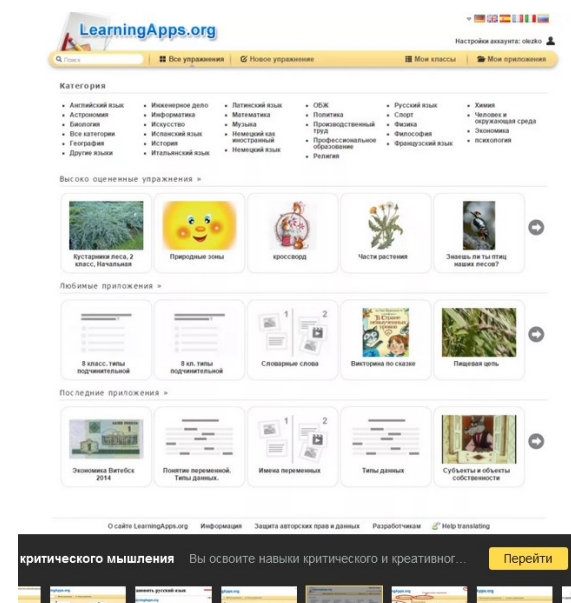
LearningApps.org

Настройки аккаунта: olezko

Поиск

Все упражнения | Новое упражнение | Мои классы | Мои приложения

Категория

- Английский язык
- Астрономия
- Биология
- Все категории
- География
- Другие языки

- Инженерное дело
- Информатика
- Искусство
- Испанский язык
- История
- Итальянский язык

- Латинский язык
- Математика
- Музыка
- Немецкий как иностранный
- Немецкий язык

- ОБЖ
- Политика
- Производственный труд
- Профессиональное образование
- Религия

- Русский язык
- Спорт
- Физика
- Философия
- Французский язык

- Химия
- Человек и окружающая среда
- Экономика
- психология

Высоко оцененные упражнения »

Кустарники леса, 2 класс, Начальная

Природные зоны

кроссворд

Части растения

Знаешь ли ты птиц наших лесов?

Любимые приложения »

8 класс. типы подчинительной

8 кл. типы подчинительной

Словарные слова

Викторина по сказке

Пищевая цепь

Последние приложения »

Экономика Витебск 2014

Понятие переменной. Типы данных.

Имена переменных

Типы данных

Субъекты и объекты собственности

О сайте LearningApps.org | Информация | Защита авторских прав и данных | Разработчикам | Help translating

критического мышления Вы освоите навыки критического и креативног... Перейти